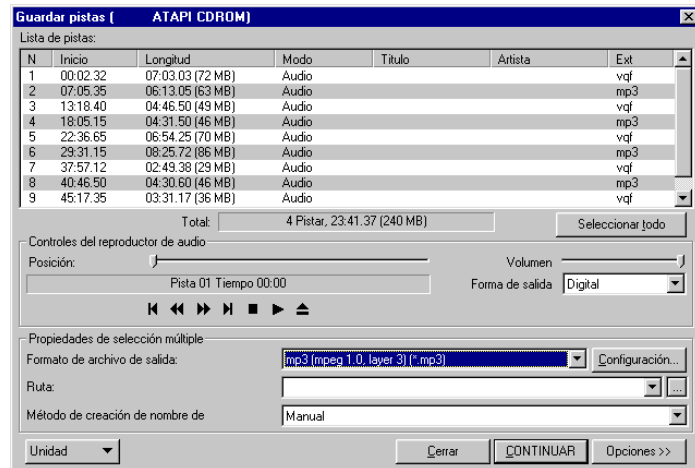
Guardar pistas (      ATAPI CDROM)

Lista de pistas:

| N | Inicio | Longitud | Modo | Título | Artista | Ext |
|---|---|---|---|---|---|---|
| 1 | 00:02.32 | 07:03.03 (72 MB) | Audio | | | vqf |
| 2 | 07:05.35 | 06:13.05 (63 MB) | Audio | | | mp3 |
| 3 | 13:18.40 | 04:46.50 (49 MB) | Audio | | | vqf |
| 4 | 18:05.15 | 04:31.50 (46 MB) | Audio | | | mp3 |
| 5 | 22:36.65 | 06:54.25 (70 MB) | Audio | | | vqf |
| 6 | 29:31.15 | 08:25.72 (86 MB) | Audio | | | mp3 |
| 7 | 37:57.12 | 02:49.38 (29 MB) | Audio | | | vqf |
| 8 | 40:46.50 | 04:30.60 (46 MB) | Audio | | | mp3 |
| 9 | 45:17.35 | 03:31.17 (36 MB) | Audio | | | vqf |

Total: 4 Pistar, 23:41.37 (240 MB)

Seleccionar todo

Controles del reproductor de audio

Posición:

Volumen

Pista 01 Tiempo 00:00

Forma de salida Digital

Propiedades de selección múltiple

Formato de archivo de salida: mp3 (mpeg 1.0, layer 3) (*.mp3)

Configuración...

Ruta:

Método de creación de nombre de Manual

Unidad

Cerrar

CONTINUAR

Opciones >>